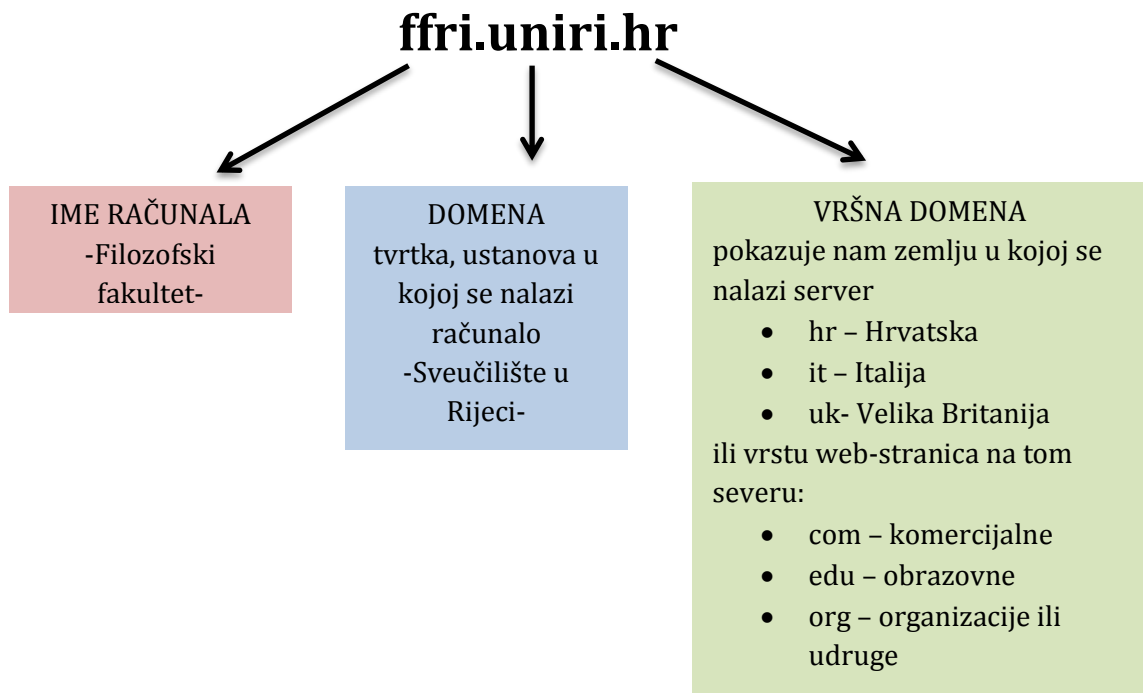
ffri.uniri.hr

IME RAČUNALA
-Filozofski fakultet-

DOMENA
tvrtka, ustanova u kojoj se nalazi računalo
-Sveučilište u Rijeci-

VRŠNA DOMENA
pokazuje nam zemlju u kojoj se nalazi server
- hr – Hrvatska
- it – Italija
- uk- Velika Britanija

ili vrstu web-stranica na tom severu:
- com – komercijalne
- edu – obrazovne
- org – organizacije ili udruge